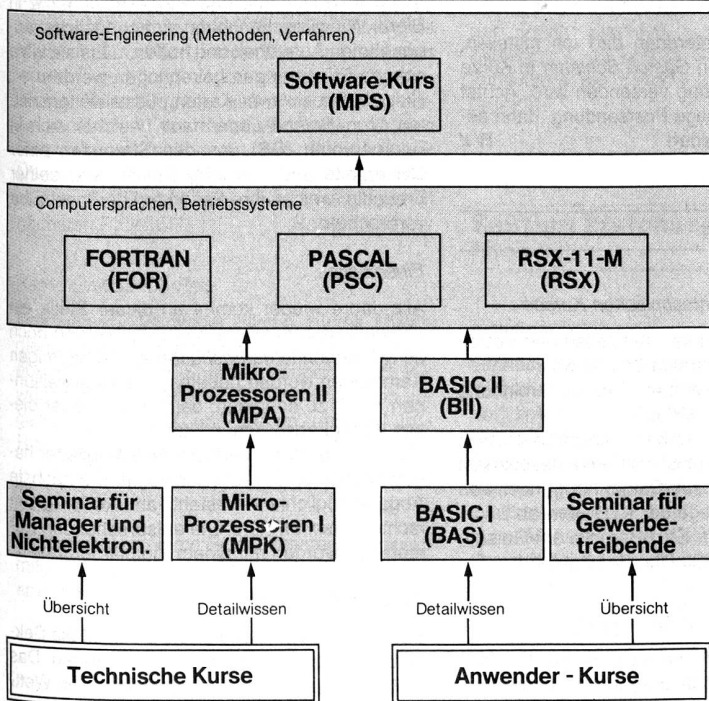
Software-Engineering (Methoden, Verfahren)

Software-Kurs (MPS)

Computersprachen, Betriebssysteme

FORTRAN (FOR)

PASCAL (PSC)

RSX-11-M (RSX)

Mikro-Prozessoren II (MPA)

BASIC II (BII)

Seminar für Manager und Nichtelektron.

Mikro-Prozessoren I (MPK)

BASIC I (BAS)

Seminar für Gewerbetreibende

Übersicht

Detailwissen

Detailwissen

Übersicht

Technische Kurse

Anwender - Kurse